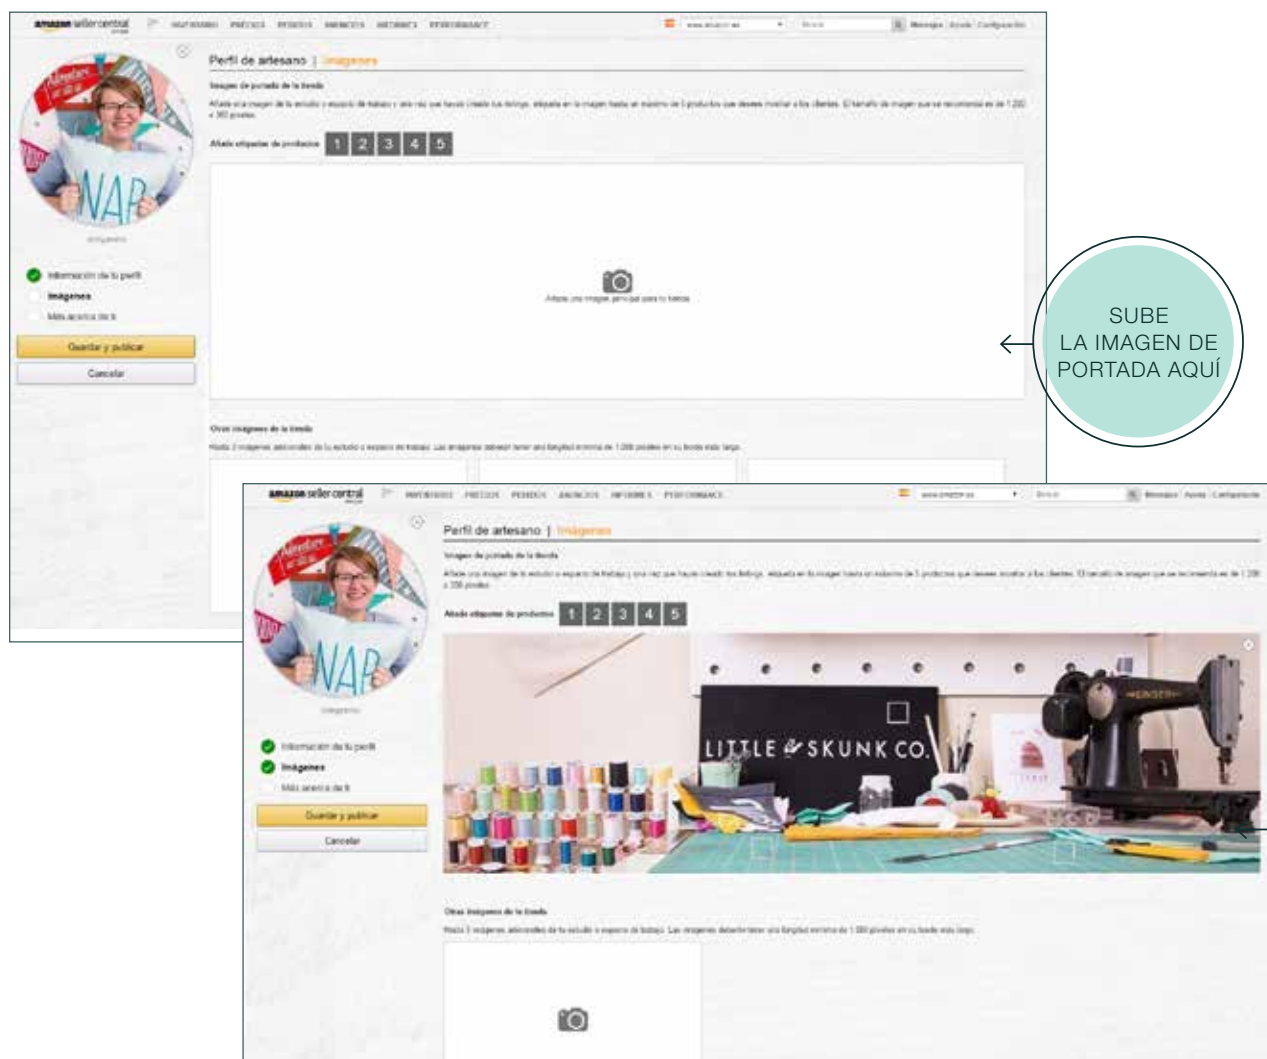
amazon seller central

INVENTARIO PRECIOS PEDIDOS ANUNCIOS INFORMES PERFORMANCE

Mensajes | Ayuda | Configuración

Perfil de artesano | Imágenes

Imagen de portada de la tienda

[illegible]

Añade etiquetas de productos 1 2 3 4 5

Añade una imagen principal para tu tienda

Información de tu perfil

Imágenes

Más acerca de ti

Guardar y publicar

Cancelar

Otras imágenes de la tienda

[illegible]

SUBE LA IMAGEN DE PORTADA AQUÍ

amazon seller central

INVENTARIO PRECIOS PEDIDOS ANUNCIOS INFORMES PERFORMANCE

Mensajes | Ayuda | Configuración

Perfil de artesano | Imágenes

Imagen de portada de la tienda

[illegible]

Añade etiquetas de productos 1 2 3 4 5

LITTLE SKUNK CO.

SINGER

Información de tu perfil

Imágenes

Más acerca de ti

Guardar y publicar

Cancelar

Otras imágenes de la tienda

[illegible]